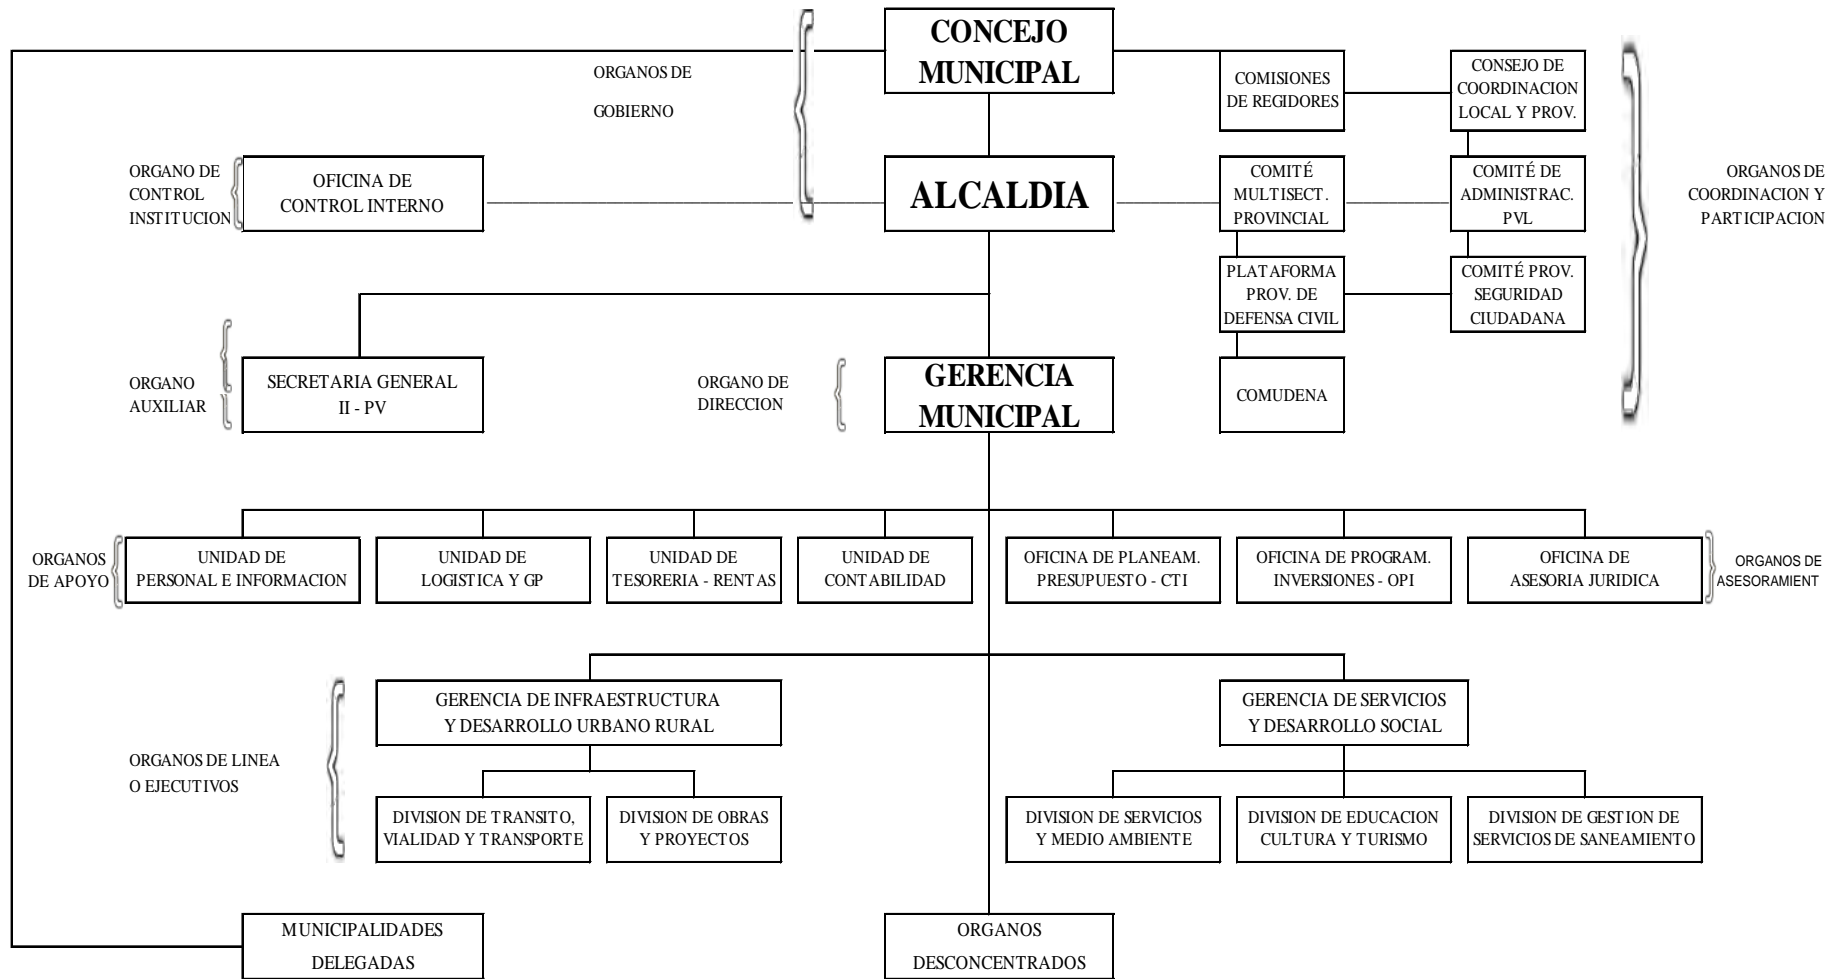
ORGANOS DE GOBIERNO

CONCEJO MUNICIPAL

COMISIONES DE REGIDORES

CONSEJO DE COORDINACION LOCAL Y PROV.

ORGANO DE CONTROL INSTITUCION

OFICINA DE CONTROL INTERNO

ALCALDIA

COMITÉ MULTISECT. PROVINCIAL

COMITÉ DE ADMINISTRAC. PVL

ORGANOS DE COORDINACION Y PARTICIPACION

PLATAFORMA PROV. DE DEFENSA CIVIL

COMITÉ PROV. SEGURIDAD CIUDADANA

ORGANO AUXILIAR

SECRETARIA GENERAL II - PV

ORGANO DE DIRECCION

GERENCIA MUNICIPAL

COMUDENA

ORGANOS DE APOYO

UNIDAD DE PERSONAL E INFORMACION

UNIDAD DE LOGISTICA Y GP

UNIDAD DE TESORERIA - RENTAS

UNIDAD DE CONTABILIDAD

OFICINA DE PLANEAM. PRESUPUESTO - CTI

OFICINA DE PROGRAM. INVERSIONES - OPI

OFICINA DE ASESORIA JURIDICA

ORGANOS DE ASESORAMIENT

ORGANOS DE LINEA O EJECUTIVOS

GERENCIA DE INFRAESTRUCTURA Y DESARROLLO URBANO RURAL

GERENCIA DE SERVICIOS Y DESARROLLO SOCIAL

DIVISION DE TRANSITO, VIALIDAD Y TRANSPORTE

DIVISION DE OBRAS Y PROYECTOS

DIVISION DE SERVICIOS Y MEDIO AMBIENTE

DIVISION DE EDUCACION CULTURA Y TURISMO

DIVISION DE GESTION DE SERVICIOS DE SANEAMIENTO

MUNICIPALIDADES DELEGADAS

ORGANOS DESCONCENTRADOS